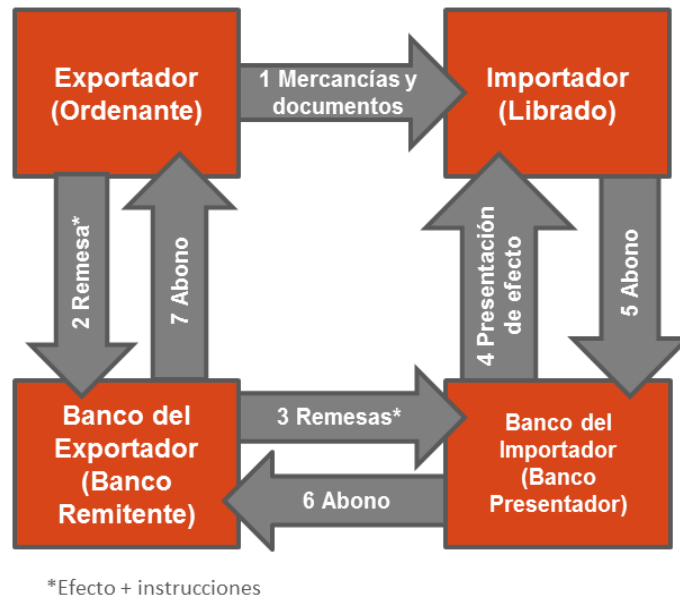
Exportador (Ordenante)

1 Mercancías y documentos

Importador (Librado)

2 Remesa*

7 Abono

4 Presentación de efecto

5 Abono

Banco del Exportador (Banco Remitente)

3 Remesas*

6 Abono

Banco del Importador (Banco Presentador)

*Efecto + instrucciones